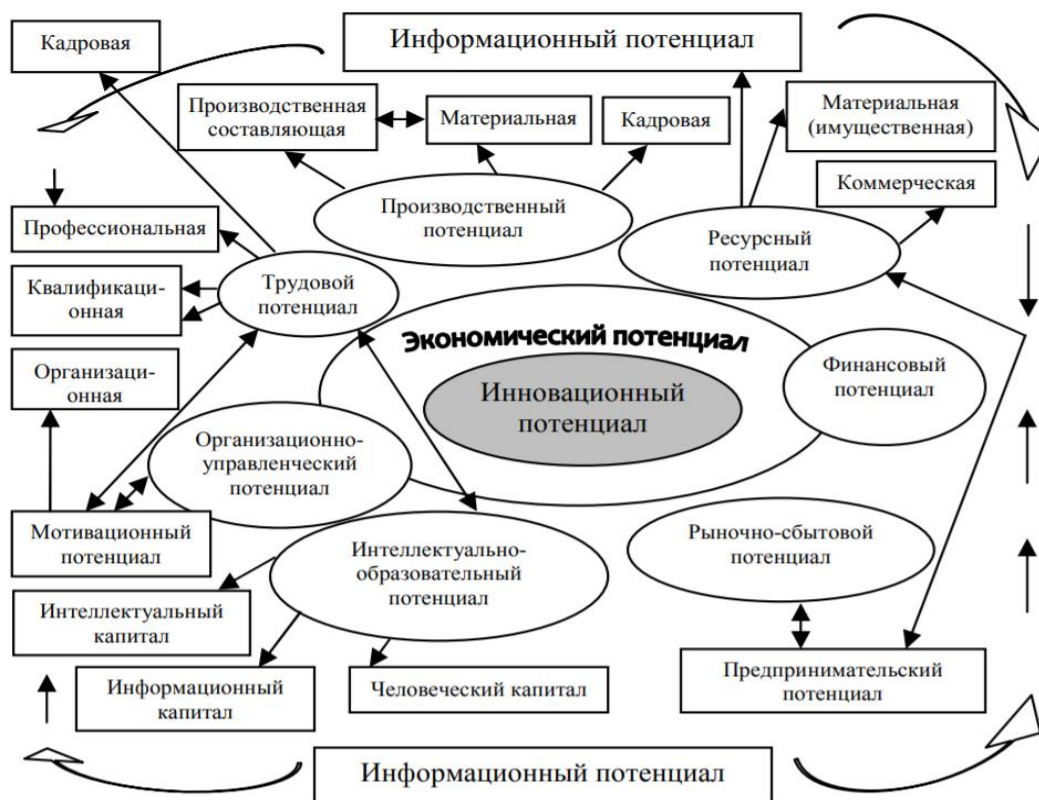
Кадровая

Информационный потенциал

Производственная составляющая

Материальная

Кадровая

Материальная (имущественная)

Коммерческая

Производственный потенциал

Профессиональная

Ресурсный потенциал

Квалификационная

Трудовой потенциал

Экономический потенциал

Организационная

Инновационный потенциал

Финансовый потенциал

Организационно-управленческий потенциал

Мотивационный потенциал

Интеллектуально-образовательный потенциал

Рыночно-сбытовой потенциал

Интеллектуальный капитал

Информационный капитал

Человеческий капитал

Предпринимательский потенциал

Информационный потенциал